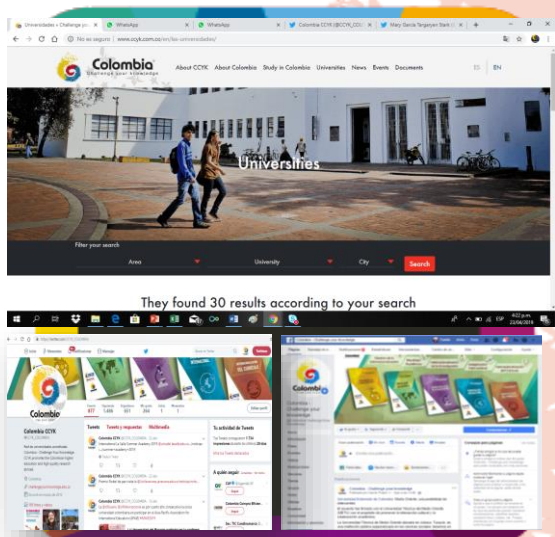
Universidades » Challenge you | WhatsApp | WhatsApp | Colombia CCYK (@CCYK_COL) | Mary García Tangarypn Starit

No es seguro | www.ccyk.com.co/en/las-universidades/

Colombia
Challenge your knowledge

About CCYK | About Colombia | Study in Colombia | Universities | News | Events | Documents

ES | EN

Universities

Filter your search

Area | University | City | Search

They found 30 results according to your search

4:22 p.m.
22/06/2018

Colombia

Colombia CCYK
@CCYK_COL

Tweets | Tweets y respuestas | Multimedia

877 | 1,486 | 921 | 266 | 1

Colombia CCYK @CCYK_COLOMBIA

Tu actividad de Tweets

A quién seguir

Colombia
Challenge your knowledge

Crear publicación

Colombia – Challenge your knowledge